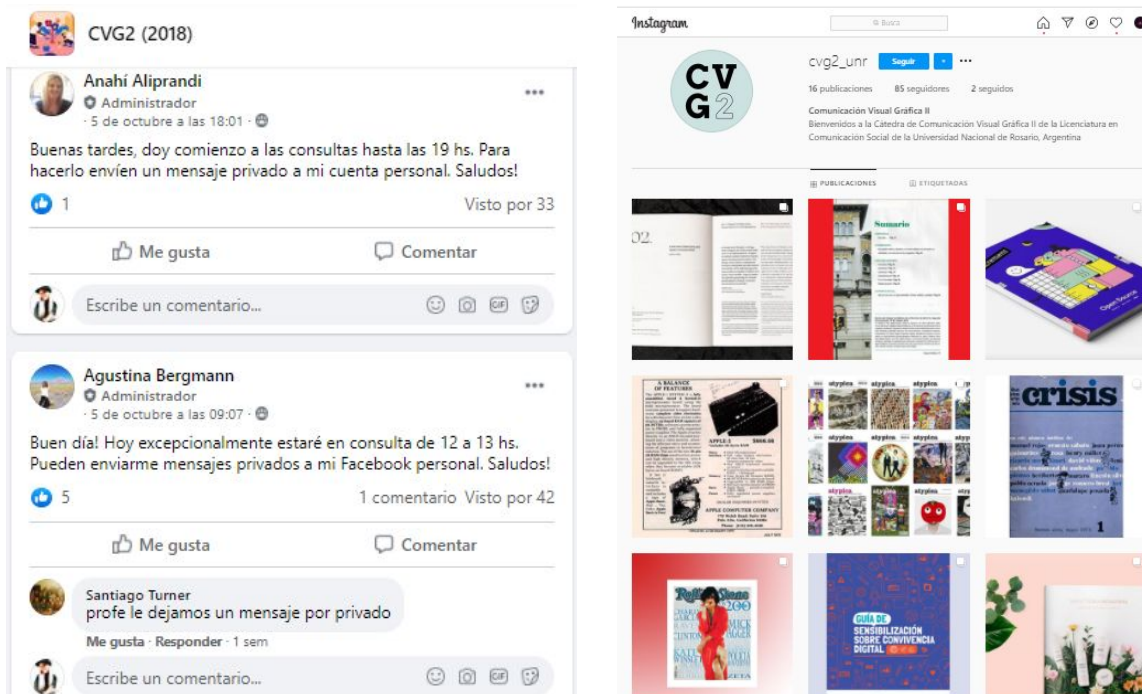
CVG2 (2018)

Anahí Aliprandi
Administrador
· 5 de octubre a las 18:01 ·

Buenas tardes, doy comienzo a las consultas hasta las 19 hs. Para hacerlo envíen un mensaje privado a mi cuenta personal. Saludos!

1 Visto por 33

Me gusta Comentar

Escribe un comentario...

Agustina Bergmann
Administrador
· 5 de octubre a las 09:07 ·

Buen día! Hoy excepcionalmente estaré en consulta de 12 a 13 hs. Pueden enviarme mensajes privados a mi Facebook personal. Saludos!

5 1 comentario Visto por 42

Me gusta Comentar

Santiago Turner
profe le dejamos un mensaje por privado

Me gusta · Responder · 1 sem

Escribe un comentario...

Instagram Busca

CV G2

cvg2_unr Seguir ...

16 publicaciones 85 seguidores 2 seguidos

Comunicación Visual Gráfica II
Bienvenidos a la Cátedra de Comunicación Visual Gráfica II de la Licenciatura en Comunicación Social de la Universidad Nacional de Rosario, Argentina

PUBLICACIONES ETIQUETADAS

02.

Sumario

A BALANCE OF FEATURES

APPLE-1 $666.66

APPLE COMPUTER COMPANY

atypica atypica atypica

crisis

1

Rolling Stone 200

GUÍA DE SENSIBILIZACIÓN SOBRE CONVIVENCIA DIGITAL